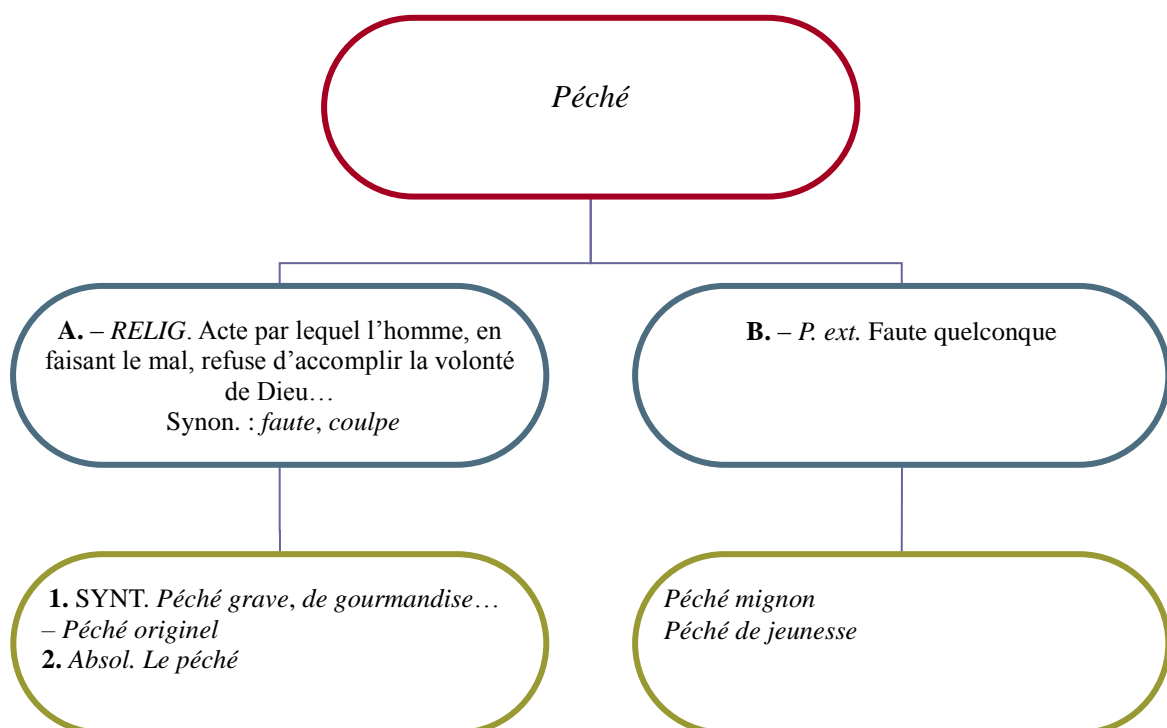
Péché

A. – RELIG. Acte par lequel l’homme, en faisant le mal, refuse d’accomplir la volonté de Dieu…
Synon. : faute, coulpe

B. – P. ext. Faute quelconque

1. SYNT. Péché grave, de gourmandise…
– Péché originel
2. Absol. Le péché

Péché mignon
Péché de jeunesse